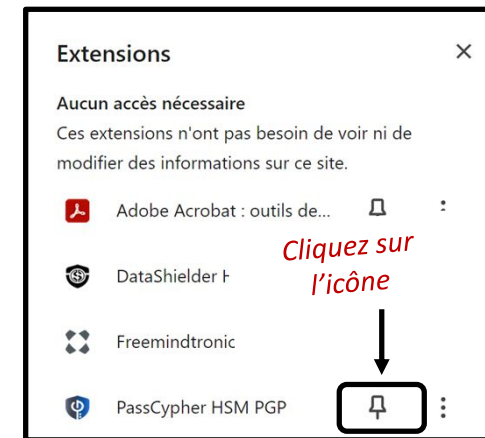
Extensions ×

Aucun accès nécessaire

Ces extensions n'ont pas besoin de voir ni de modifier des informations sur ce site.

Adobe Acrobat : outils de...

DataShielder H

Freemindtronic

PassCypher HSM PGP

Cliquez sur l'icône